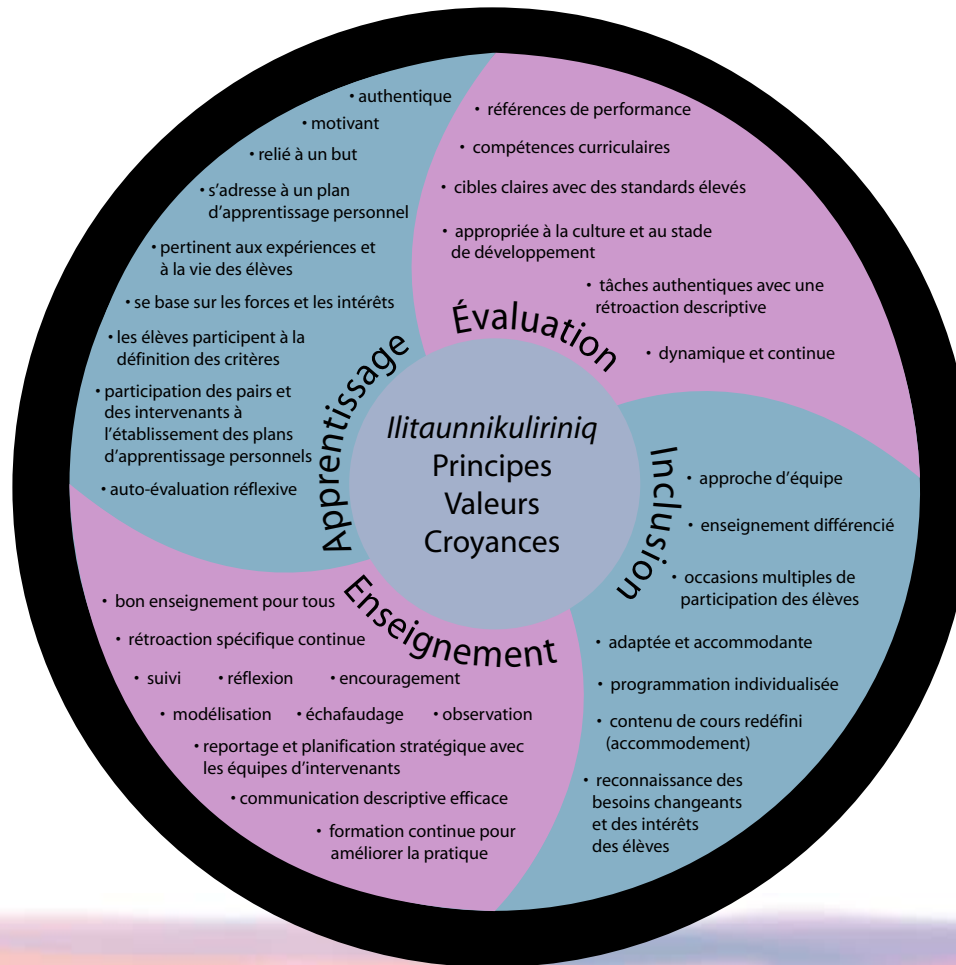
*Ilitaunnikuliriniq*
Principes
Valeurs
Croyances

Apprentissage

• authentique
• motivant
• relié à un but
• s'adresse à un plan d'apprentissage personnel
• pertinent aux expériences et à la vie des élèves
• se base sur les forces et les intérêts
• les élèves participent à la définition des critères
• participation des pairs et des intervenants à l'établissement des plans d'apprentissage personnels
• auto-évaluation réflexive

Évaluation

• références de performance
• compétences curriculaires
• cibles claires avec des standards élevés
• appropriée à la culture et au stade de développement
• tâches authentiques avec une rétroaction descriptive
• dynamique et continue

Inclusion

• approche d'équipe
• enseignement différencié
• occasions multiples de participation des élèves
• adaptée et accommodante
• programmation individualisée
• contenu de cours redéfini (accommodement)
• reconnaissance des besoins changeants et des intérêts des élèves

Enseignement

• bon enseignement pour tous
• rétroaction spécifique continue
• suivi • réflexion • encouragement
• modélisation • échafaudage • observation
• reportage et planification stratégique avec les équipes d'intervenants
• communication descriptive efficace
• formation continue pour améliorer la pratique